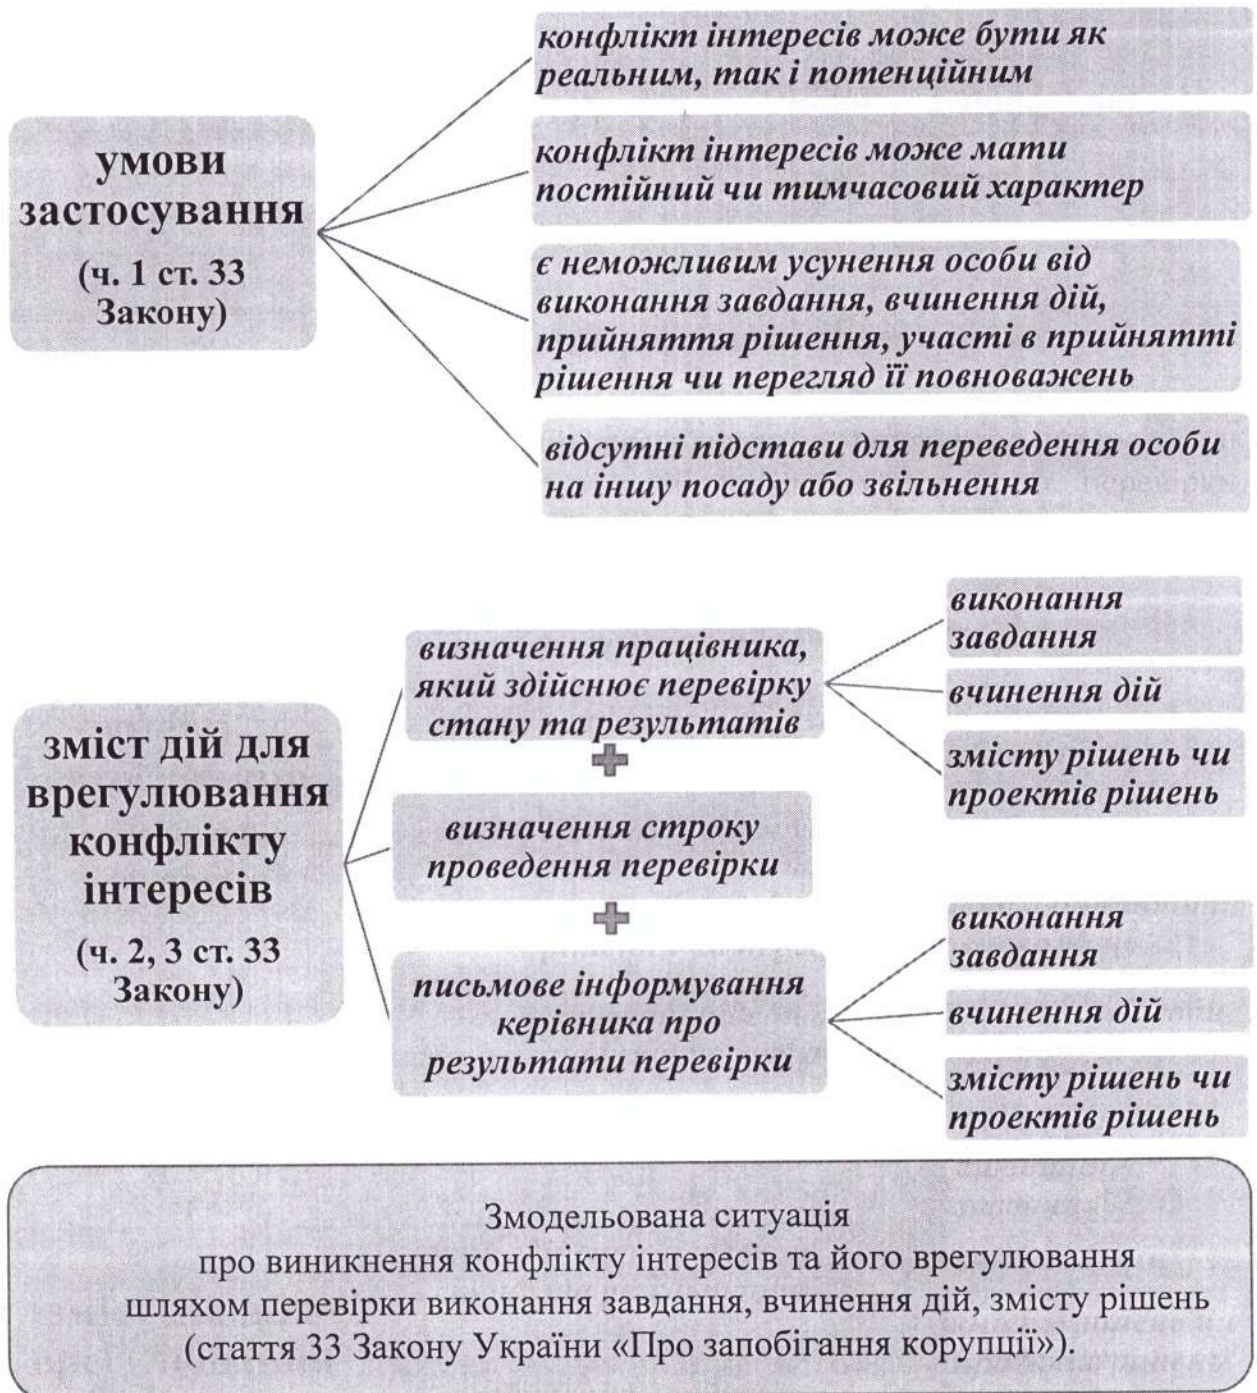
умови застосування
(ч. 1 ст. 33 Закону)

конфлікт інтересів може бути як реальним, так і потенційним

конфлікт інтересів може мати постійний чи тимчасовий характер

є неможливим усунення особи від виконання завдання, вчинення дій, прийняття рішення, участі в прийнятті рішення чи перегляд її повноважень

відсутні підстави для переведення особи на іншу посаду або звільнення

зміст дій для врегулювання конфлікту інтересів
(ч. 2, 3 ст. 33 Закону)

визначення працівника, який здійснює перевірку стану та результатів

виконання завдання

вчинення дій

змісту рішень чи проектів рішень

визначення строку проведення перевірки

письмове інформування керівника про результати перевірки

виконання завдання

вчинення дій

змісту рішень чи проектів рішень

Змодельована ситуація
про виникнення конфлікту інтересів та його врегулювання шляхом перевірки виконання завдання, вчинення дій, змісту рішень (стаття 33 Закону України «Про запобігання корупції»).